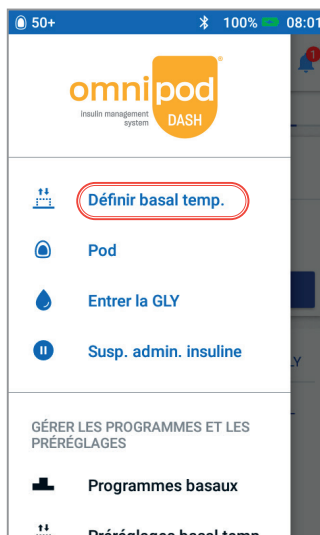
50+ 100% 08:01

omnipod
insulin management system
DASH

Définir basal temp.

Pod

Entrer la GLY

Susp. admin. insuline

GÉRER LES PROGRAMMES ET LES PRÉRÉGLAGES

Programmes basaux

Préréglages basal temp.